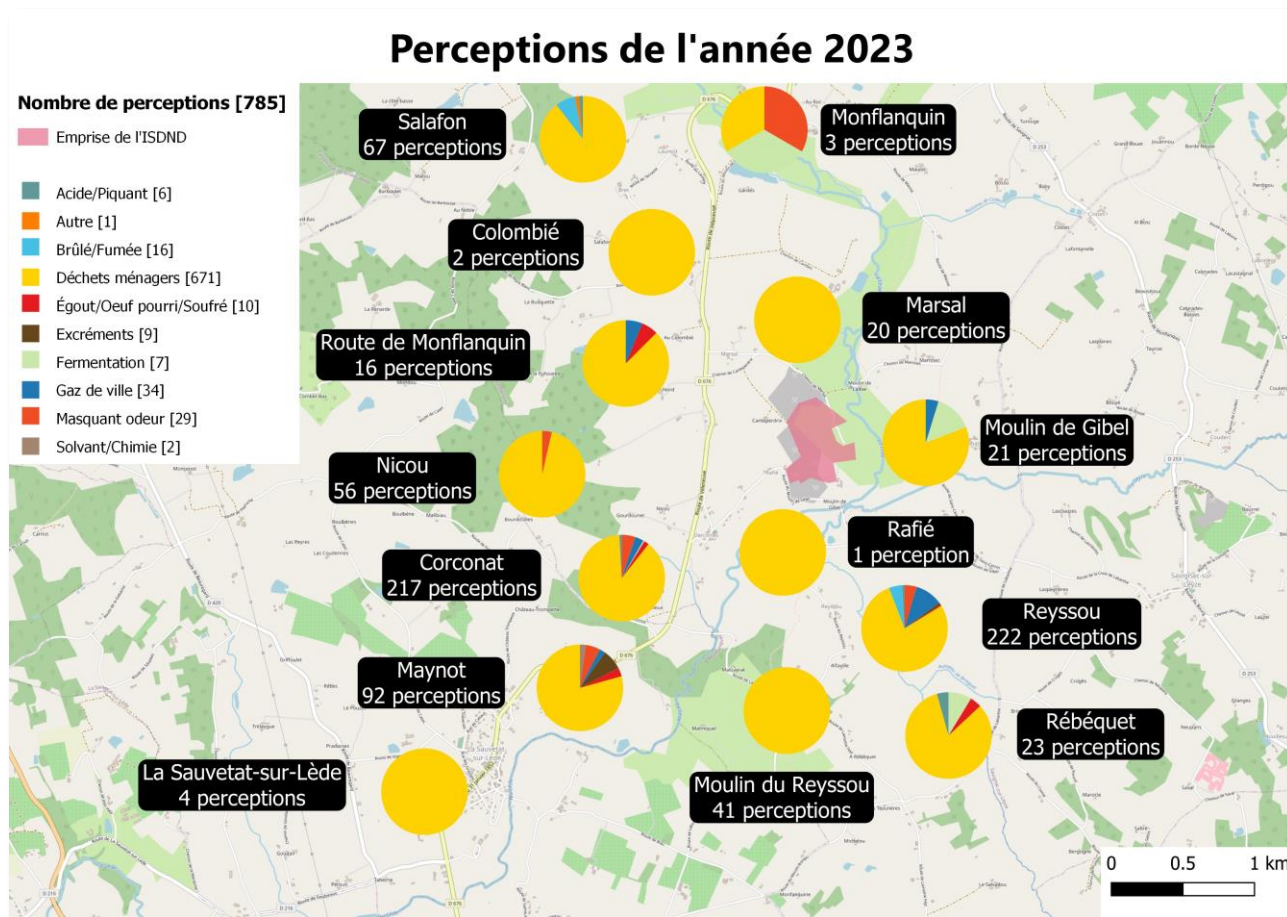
Perceptions de l'année 2023

Nombre de perceptions [785]

Emprise de l'ISDND

Acide/Piquant [6]
Autre [1]
Brûlé/Fumée [16]
Déchets ménagers [671]
Égout/Oeuf pourri/Soufré [10]
Excréments [9]
Fermentation [7]
Gaz de ville [34]
Masquant odeur [29]
Solvant/Chimie [2]

Salafon
67 perceptions

Monflanquin
3 perceptions

Colombié
2 perceptions

Marsal
20 perceptions

Route de Monflanquin
16 perceptions

Moulin de Gibel
21 perceptions

Nicou
56 perceptions

Rafié
1 perception

Corconat
217 perceptions

Reyssou
222 perceptions

Maynot
92 perceptions

Rébéquet
23 perceptions

La Sauvetat-sur-Lède
4 perceptions

Moulin du Reyssou
41 perceptions

0 0.5 1 km